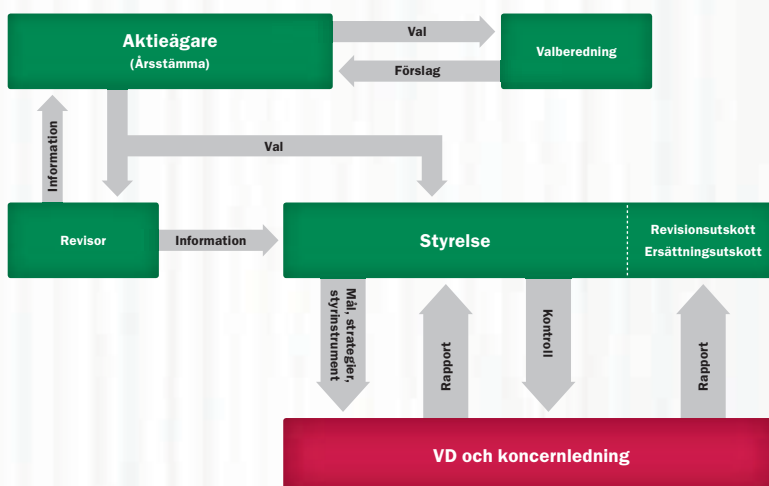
Aktieägare
(Årsstämma)

Val

Förslag

Valberedning

Information

Val

Revisor

Information

Styrelse

Revisionsutskott
Ersättningsutskott

Mål, strategier, styrinstrument

Rapport

Kontroll

Rapport

VD och koncernledning